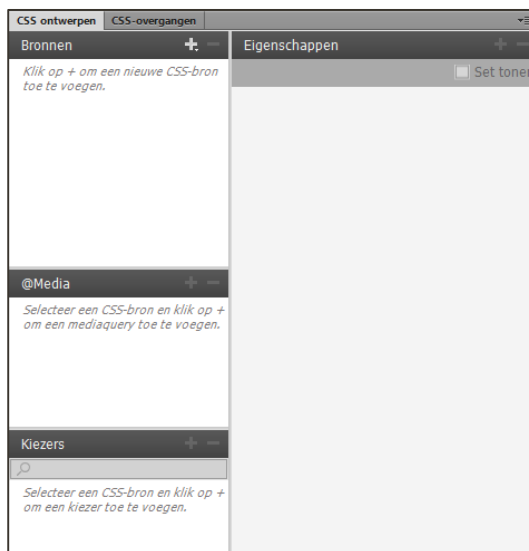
CSS ontwerpen | CSS-overgangen

Bronnen + −

Klik op + om een nieuwe CSS-bron toe te voegen.

@Media + −

Selecteer een CSS-bron en klik op + om een mediaquery toe te voegen.

Kiezers + −

Selecteer een CSS-bron en klik op + om een kiezer toe te voegen.

Eigenschappen + −

Set toner